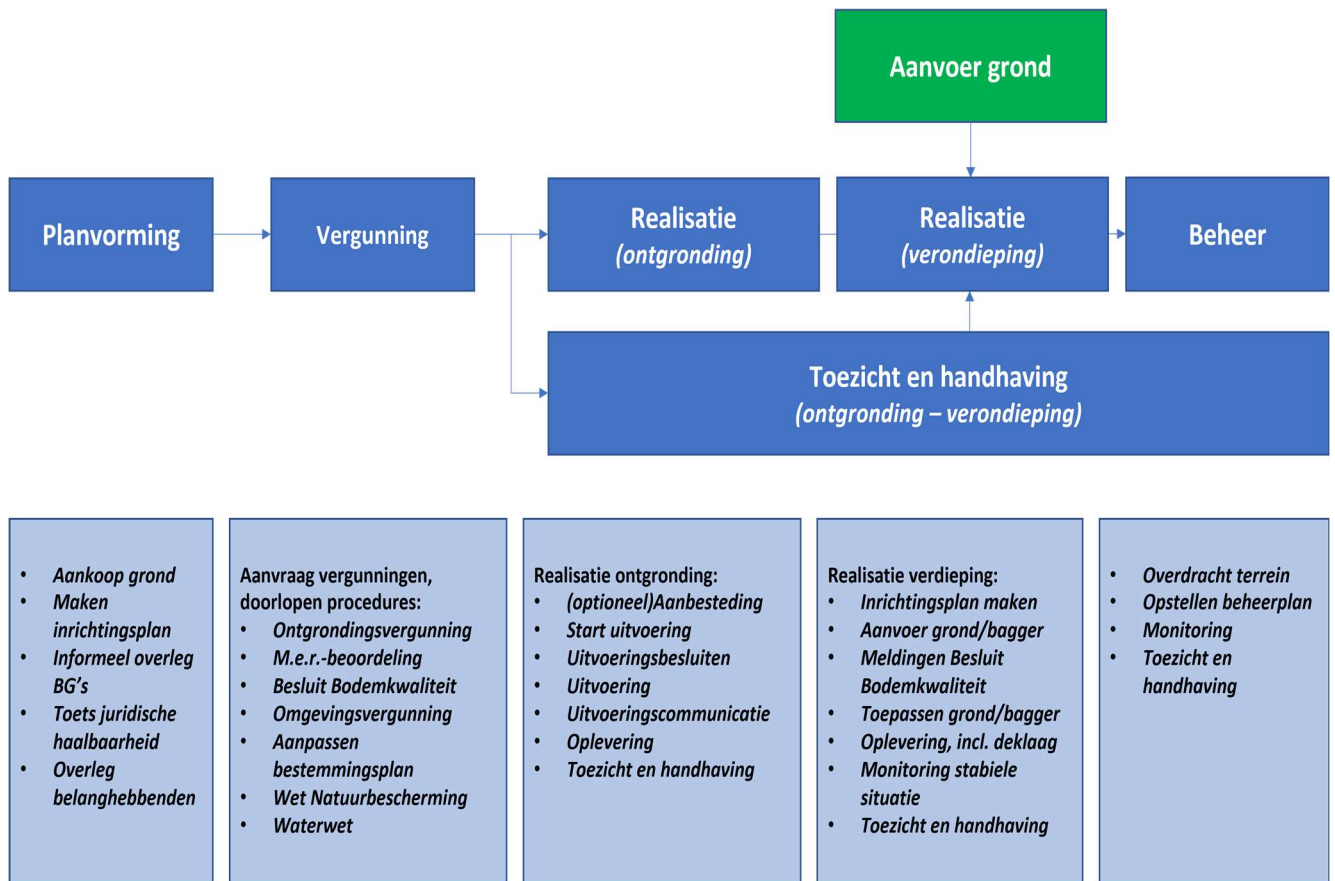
Aanvoer grond

Planvorming

Vergunning

Realisatie
*(ontgronding)*

Realisatie
*(verondieping)*

Beheer

Toezicht en handhaving
*(ontgronding – verondieping)*

- *Aankoop grond*
- *Maken inrichtingsplan*
- *Informeel overleg BG's*
- *Toets juridische haalbaarheid*
- *Overleg belanghebbenden*

Aanvraag vergunningen, doorlopen procedures:
- *Ontgrondingsvergunning*
- *M.e.r.-beoordeling*
- *Besluit Bodemkwaliteit*
- *Omgevingsvergunning*
- *Aanpassen bestemmingsplan*
- *Wet Natuurbescherming*
- *Waterwet*

Realisatie ontgronding:
- *(optioneel)Aanbesteding*
- *Start uitvoering*
- *Uitvoeringsbesluiten*
- *Uitvoering*
- *Uitvoeringscommunicatie*
- *Oplevering*
- *Toezicht en handhaving*

Realisatie verdieping:
- *Inrichtingsplan maken*
- *Aanvoer grond/bagger*
- *Meldingen Besluit Bodemkwaliteit*
- *Toepassen grond/bagger*
- *Oplevering, incl. deklaag*
- *Monitoring stabiele situatie*
- *Toezicht en handhaving*

- *Overdracht terrein*
- *Opstellen beheerplan*
- *Monitoring*
- *Toezicht en handhaving*